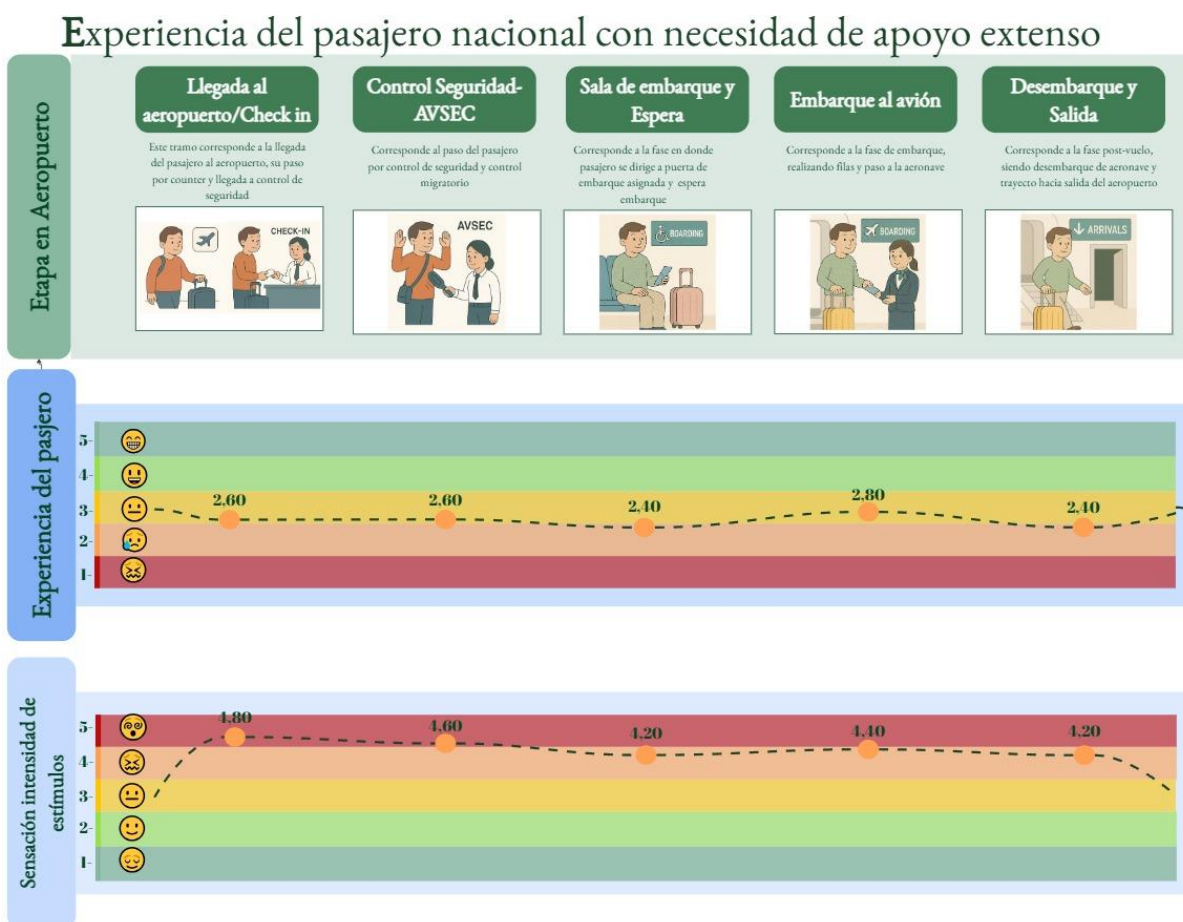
Experiencia del pasajero nacional con necesidad de apoyo extenso

Etapa en Aeropuerto

Llegada al aeropuerto/Check in

Este tramo corresponde a la llegada del pasajero al aeropuerto, su paso por counter y llegada a control de seguridad

CHECK-IN

Control Seguridad-AVSEC

Corresponde al paso del pasajero por control de seguridad y control migratorio

AVSEC

Sala de embarque y Espera

Corresponde a la fase en donde pasajero se dirige a puerta de embarque asignada y espera embarque

BOARDING

Embarque al avión

Corresponde a la fase de embarque, realizando filas y paso a la aeronave

BOARDING

Desembarque y Salida

Corresponde a la fase post-vuelo, siendo desembarque de aeronave y trayecto hacia salida del aeropuerto

ARRIVALS

Experiencia del pasjero

5
4
3
2
1

2,60
2,60
2,40
2,80
2,40

Sensación intensidad de estímulos

5
4
3
2
1

4,80
4,60
4,20
4,40
4,20